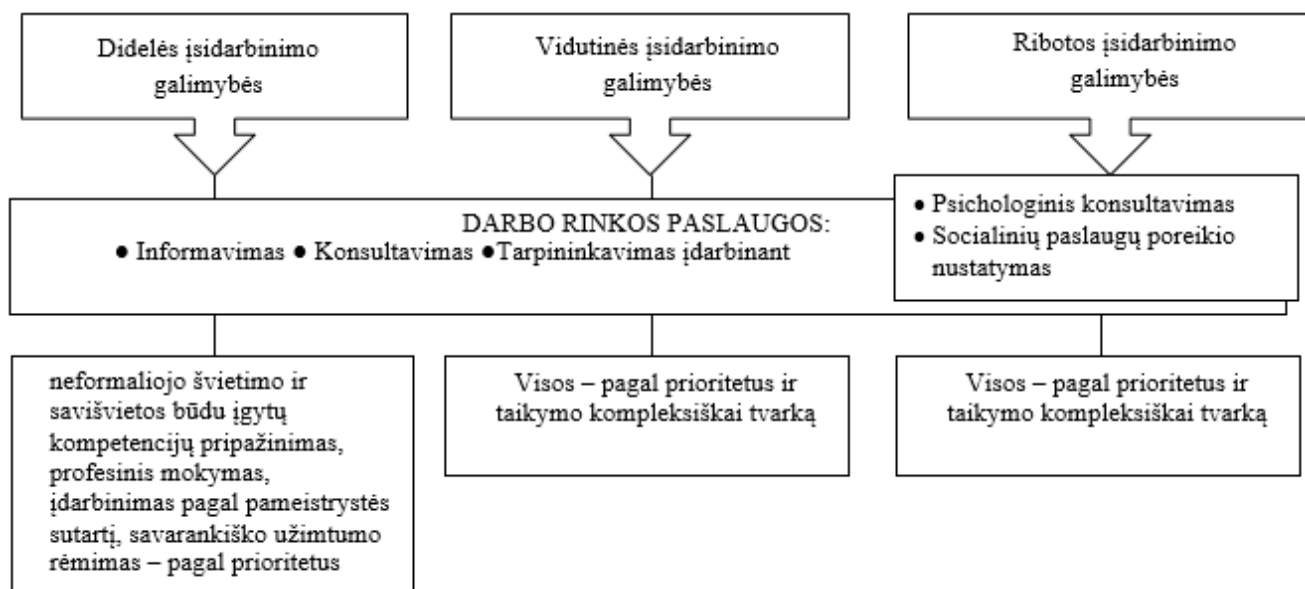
Didelės įsidarbinimo galimybės

Vidutinės įsidarbinimo galimybės

Ribotos įsidarbinimo galimybės

DARBO RINKOS PASLAUGOS:
● Informavimas ● Konsultavimas ●Tarpininkavimas įdarbinant

● Psichologinis konsultavimas
● Socialinių paslaugų poreikio nustatymas

neformaliojo švietimo ir savišvietos būdu įgytų kompetencijų pripažinimas, profesinis mokymas, įdarbinimas pagal pameistrystės sutartį, savarankiško užimtumo rėmimas – pagal prioritetus

Visos – pagal prioritetus ir taikymo kompleksiškai tvarką

Visos – pagal prioritetus ir taikymo kompleksiškai tvarką